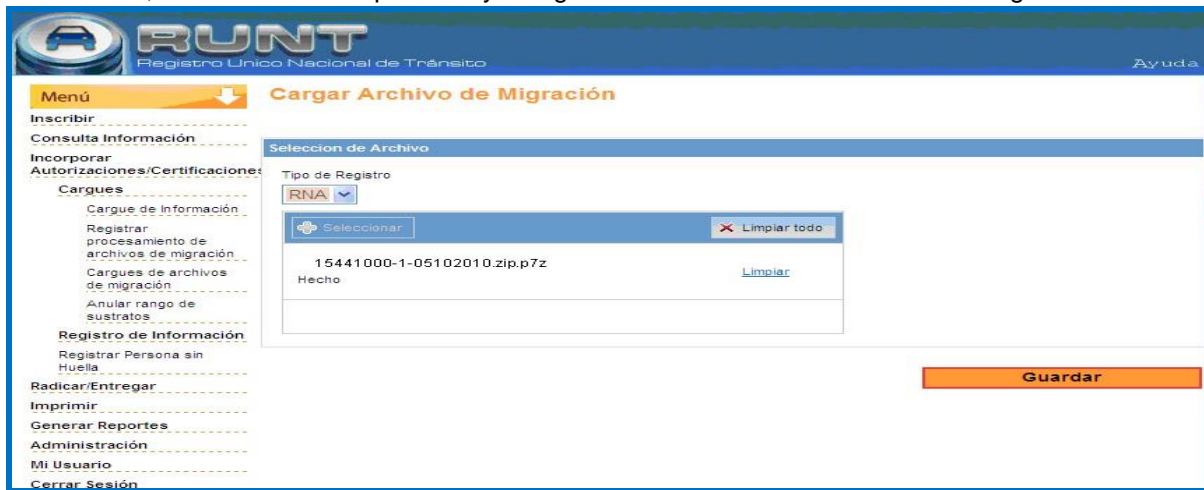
RUNT
Registro Unico Nacional de Tránsito
Ayuda

Menú
Inscribir
Consulta Información
Incorporar Autorizaciones/Certificaciones
Cargues
Cargue de Información
Registrar procesamiento de archivos de migración
Cargues de archivos de migración
Anular rango de sustratos
Registro de Información
Registrar Persona sin Huella
Radicar/Entregar
Imprimir
Generar Reportes
Administración
Mi Usuario
Cerrar Sesión

Cargar Archivo de Migración

Seleccion de Archivo
Tipo de Registro
RNA
Seleccionar
Limpiar todo
15441000-1-05102010.zip.p7z
Hecho
Limpiar

Guardar